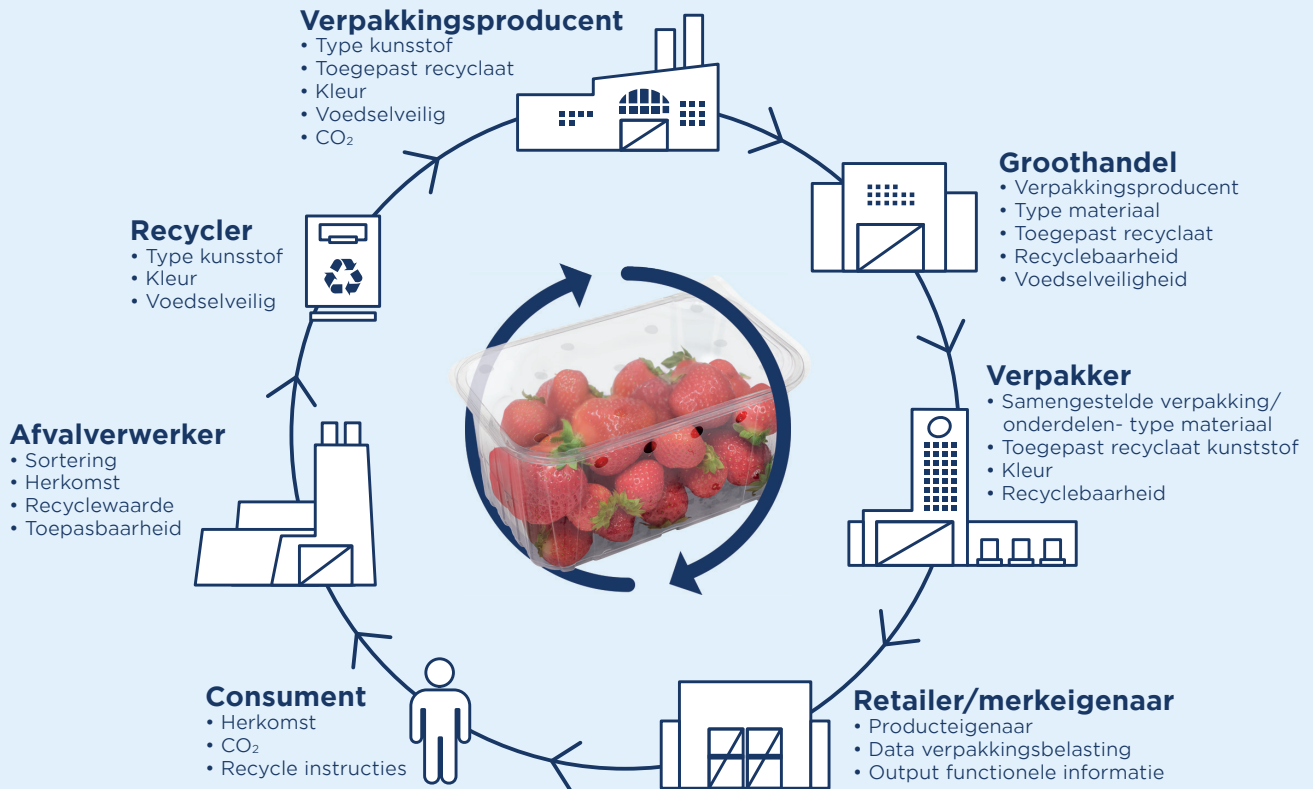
Verpakkingsproducent
• Type kunststof
• Toegepast recyclaat
• Kleur
• Voedselveilig
• $CO_2$

Groothandel
• Verpakkingsproducent
• Type materiaal
• Toegepast recyclaat
• Recyclebaarheid
• Voedselveiligheid

Verpakker
• Samengestelde verpakking/ onderdelen- type materiaal
• Toegepast recyclaat kunststof
• Kleur
• Recyclebaarheid

Retailer/merkeigenaar
• Producteigenaar
• Data verpakkingsbelasting
• Output functionele informatie

Consument
• Herkomst
• $CO_2$
• Recycle instructies

Afvalverwerker
• Sortering
• Herkomst
• Recyclewaarde
• Toepasbaarheid

Recycler
• Type kunststof
• Kleur
• Voedselveilig